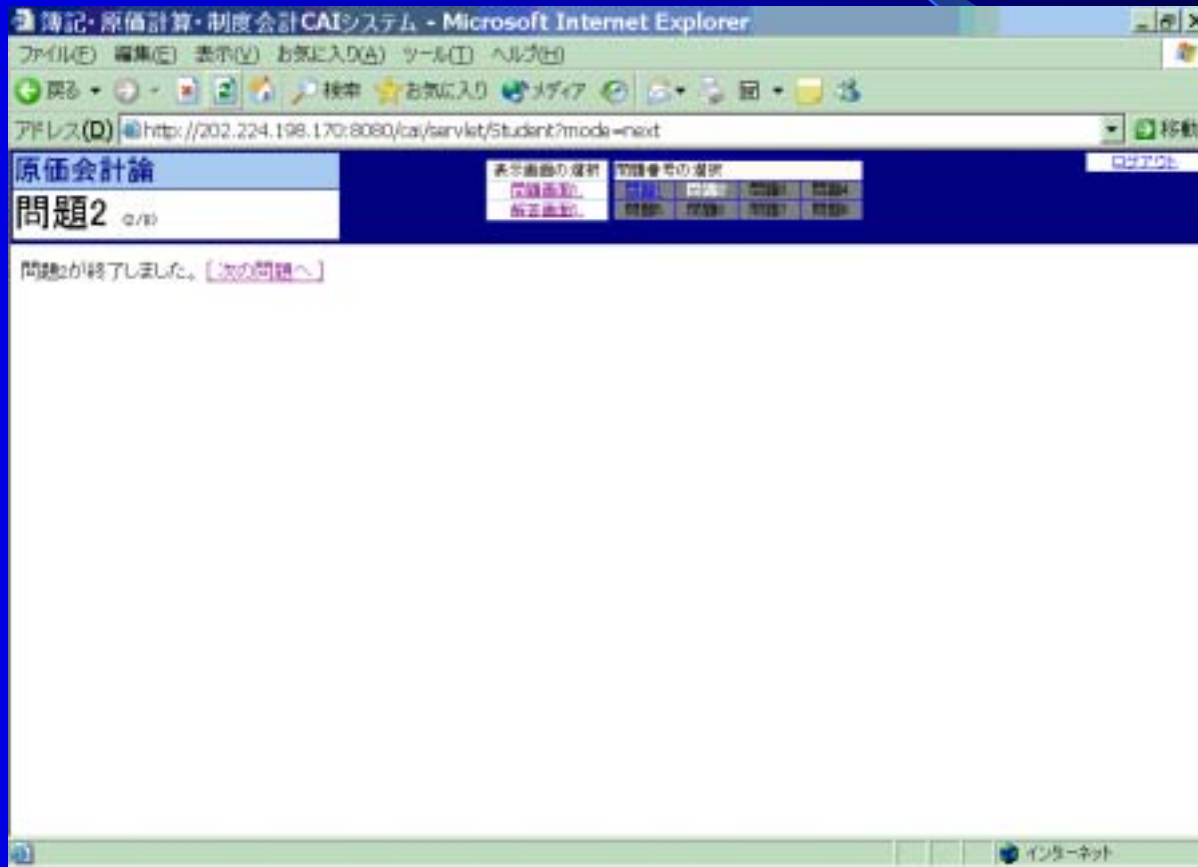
簿記・原価計算・制度会計CAIシステム - Microsoft Internet Explorer

ファイル(F) 編集(E) 表示(V) お気に入り(A) ツール(T) ヘルプ(H)

戻る 検索 お気に入り メディア

アドレス(D) http://202.224.198.170:8080/cai/servlet/Student?mode=next

移動

原価会計論

問題2 (2/8)

表示画面の選択
問題画面
解答画面

問題番号の選択
問題1 問題2 問題3 問題4
問題5 問題6 問題7 問題8

ログアウト

問題2が終了しました。[次の問題へ]

インターネット